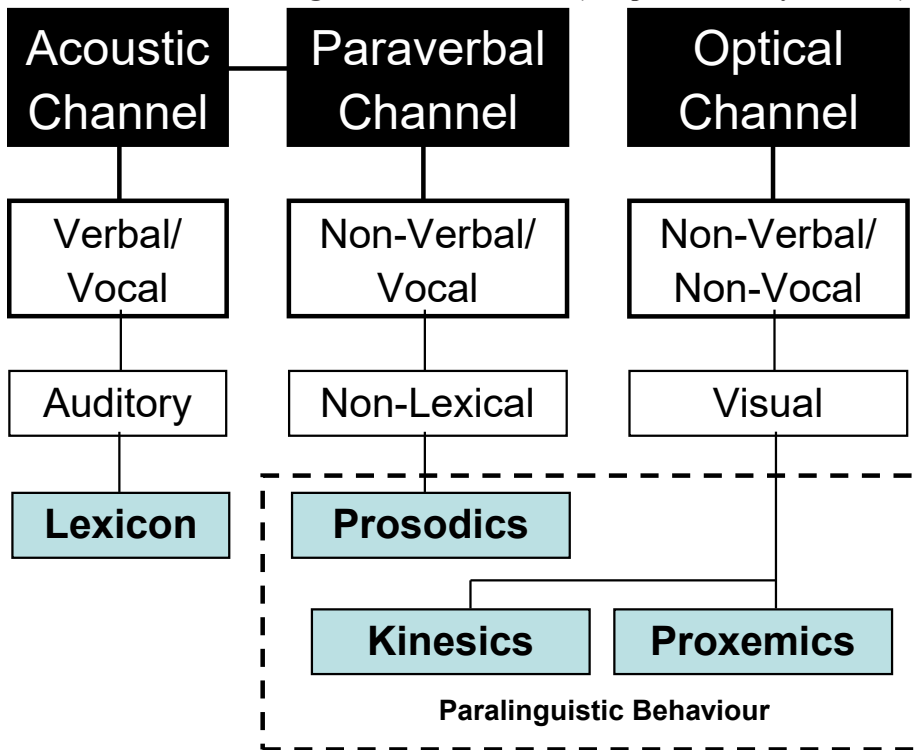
Acoustic Channel

Paraverbal Channel

Optical Channel

Verbal/ Vocal

Non-Verbal/ Vocal

Non-Verbal/ Non-Vocal

Auditory

Non-Lexical

Visual

Lexicon

Prosodics

Kinesics

Proxemics

Paralinguistic Behaviour